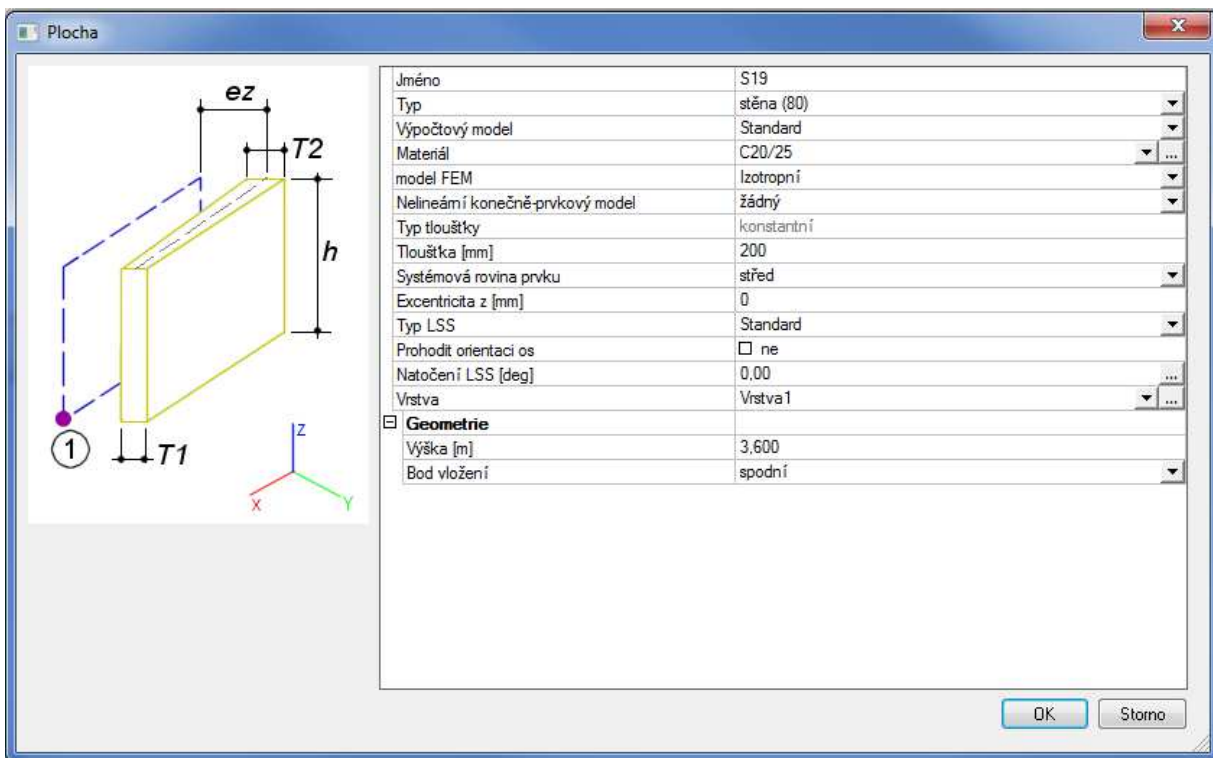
Plocha

ez
T2
h
1
T1
Z
X
Y

| | |
|---|---|
| Jméno | S19 |
| Typ | stěna (80) |
| Výpočtový model | Standard |
| Materiál | C20/25 |
| model FEM | Izotropní |
| Nelineární konečně-prvkový model | žádný |
| Typ tloušťky | konstantní |
| Tloušťka [mm] | 200 |
| Systémová rovina prvku | střed |
| Excentricita z [mm] | 0 |
| Typ LSS | Standard |
| Prohodit orientaci os | ☐ ne |
| Natočení LSS [deg] | 0,00 |
| Vrstva | Vrstva1 |
| ⊟ Geometrie | |
| Výška [m] | 3,600 |
| Bod vložení | spodní |

OK
Storno